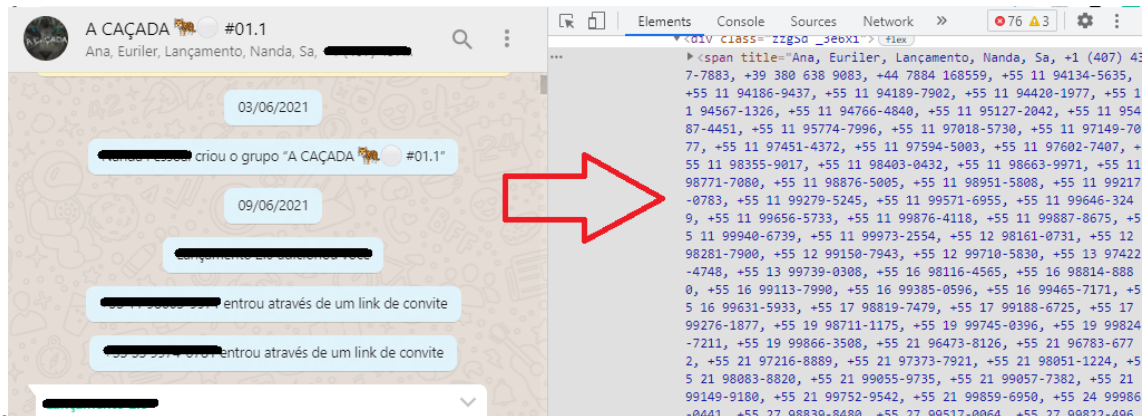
A CAÇADA 🐆⚪ #01.1
Ana, Euriler, Lançamento, Nanda, Sa, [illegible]

03/06/2021

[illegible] criou o grupo "A CAÇADA 🐆⚪ #01.1"

09/06/2021

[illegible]

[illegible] entrou através de um link de convite

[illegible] entrou através de um link de convite

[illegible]

Elements Console Sources Network » ⊗76 ⚠3

<div class="zzgSd _3eDx1"> flex

<span title="Ana, Euriler, Lançamento, Nanda, Sa, +1 (407) 43 -7883, +39 380 638 9083, +44 7884 168559, +55 11 94134-5635, +55 11 94186-9437, +55 11 94189-7902, +55 11 94420-1977, +55 11 94567-1326, +55 11 94766-4840, +55 11 95127-2042, +55 11 95487-4451, +55 11 95774-7996, +55 11 97018-5730, +55 11 97149-7077, +55 11 97451-4372, +55 11 97594-5003, +55 11 97602-7407, +55 11 98355-9017, +55 11 98403-0432, +55 11 98663-9971, +55 11 98771-7080, +55 11 98876-5005, +55 11 98951-5808, +55 11 99217-0783, +55 11 99279-5245, +55 11 99571-6955, +55 11 99646-3249, +55 11 99656-5733, +55 11 99876-4118, +55 11 99887-8675, +55 11 99940-6739, +55 11 99973-2554, +55 12 98161-0731, +55 12 98281-7900, +55 12 99150-7943, +55 12 99710-5830, +55 13 97422-4748, +55 13 99739-0308, +55 16 98116-4565, +55 16 98814-8880, +55 16 99113-7990, +55 16 99385-0596, +55 16 99465-7171, +55 16 99631-5933, +55 17 98819-7479, +55 17 99188-6725, +55 17 99276-1877, +55 19 98711-1175, +55 19 99745-0396, +55 19 99824-7211, +55 19 99866-3508, +55 21 96473-8126, +55 21 96783-6772, +55 21 97216-8889, +55 21 97373-7921, +55 21 98051-1224, +55 21 98083-8820, +55 21 99055-9735, +55 21 99057-7382, +55 21 99149-9180, +55 21 99752-9542, +55 21 99859-6950, +55 24 99986-0441, +55 27 98839-8480, +55 27 99517-0064, +55 27 99822-496